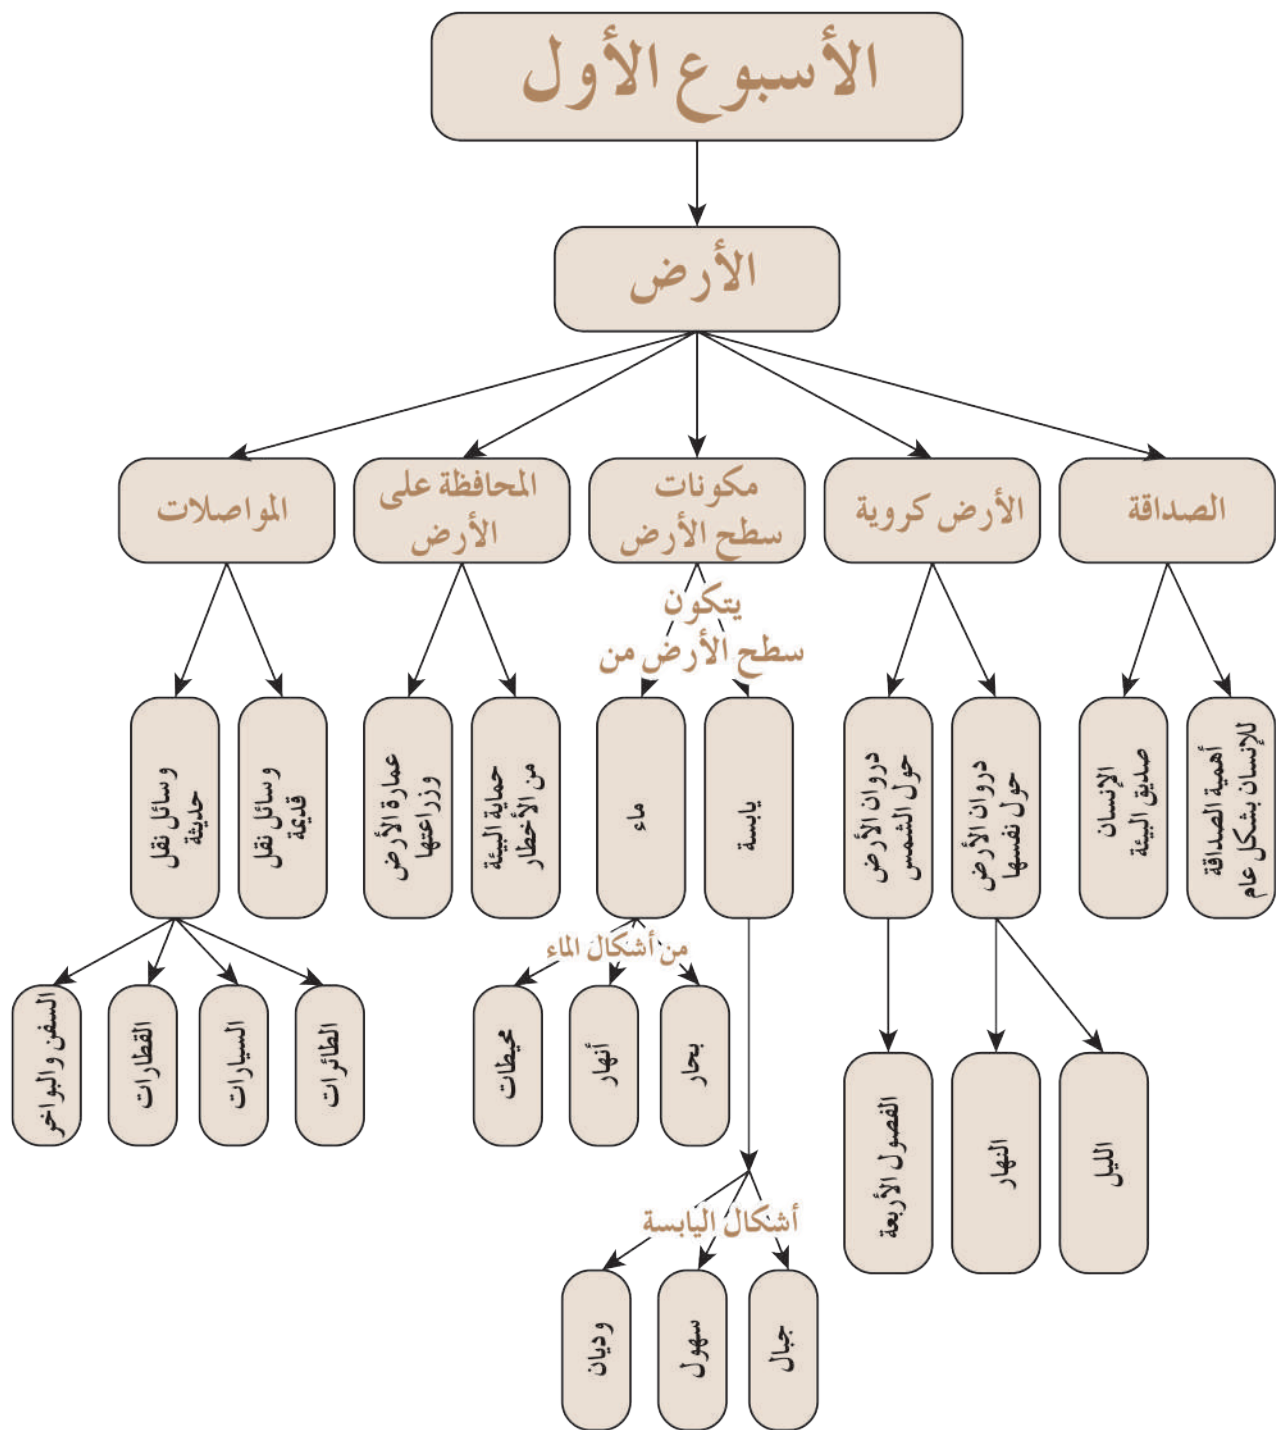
الأسبوع الأول

الأرض

الصداقة

الأرض كروية

مكونات سطح الأرض

المحافظة على الأرض

المواصلات

أهمية الصداقة للإنسان بشكل عام

الإنسان صديق البيئة

دوران الأرض حول نفسها

دوران الأرض حول الشمس

يتكون سطح الأرض من

يابسة

ماء

حماية البيئة من الأخطار

عمارة الأرض وزراعتها

وسائل نقل قديمة

وسائل نقل حديثة

الليل

النهار

الفصول الأربعة

من أشكال الماء

بحار

أنهار

محيطات

الطائرات

السيارات

القطارات

السفن والبواخر

أشكال اليابسة

جبال

سهول

وديان